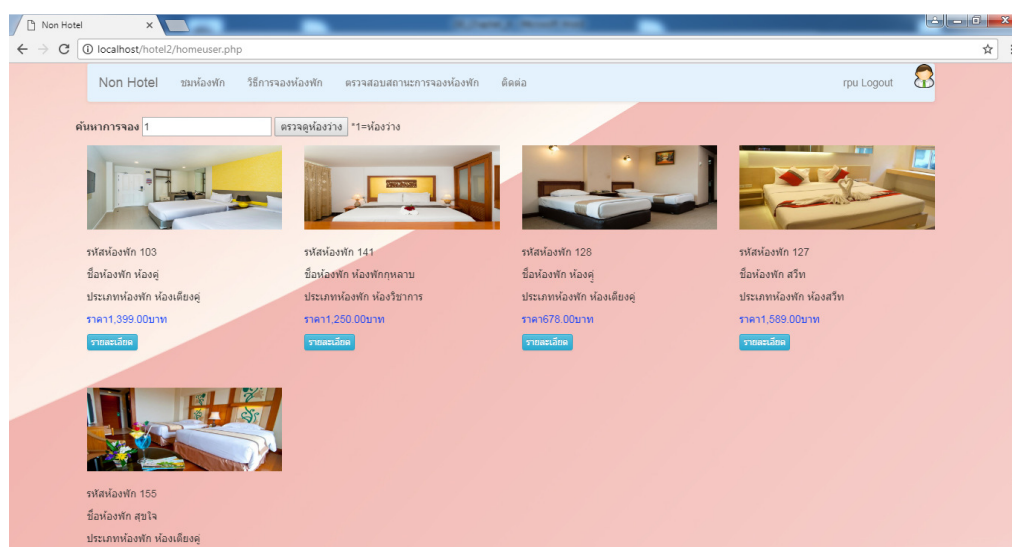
Non Hotel ×

localhost/hotel2/homeuser.php

Non Hotel ชมห้องพัก วิธีการจองห้องพัก ตรวจสอบสถานะการจองห้องพัก ติดต่อ rpu Logout

ค้นหาการจอง 1 ตรวจดูห้องว่าง *1=ห้องว่าง

รหัสห้องพัก 103
ชื่อห้องพัก ห้องคู่
ประเภทห้องพัก ห้องเตียงคู่
ราคา1,399.00บาท
รายละเอียด

รหัสห้องพัก 141
ชื่อห้องพัก ห้องพักกุหลาบ
ประเภทห้องพัก ห้องวิชาการ
ราคา1,250.00บาท
รายละเอียด

รหัสห้องพัก 128
ชื่อห้องพัก ห้องคู่
ประเภทห้องพัก ห้องเตียงคู่
ราคา678.00บาท
รายละเอียด

รหัสห้องพัก 127
ชื่อห้องพัก สวีท
ประเภทห้องพัก ห้องสวีท
ราคา1,589.00บาท
รายละเอียด

รหัสห้องพัก 155
ชื่อห้องพัก สุขใจ
ประเภทห้องพัก ห้องเตียงคู่